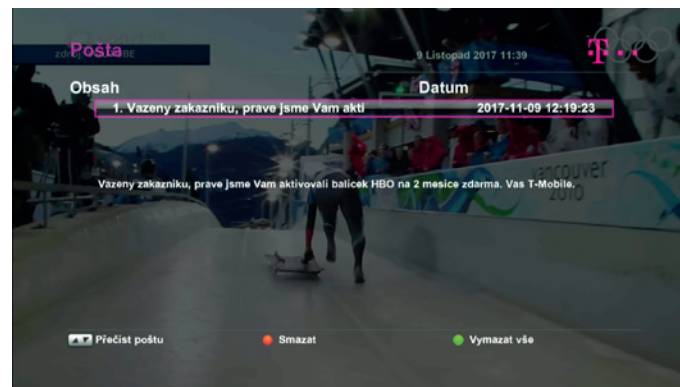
Pošta

9 Listopad 2017 11:39

Obsah

Datum

1. Vazeny zakazniku, prave jsme Vam akti

2017-11-09 12:19:23

Vazeny zakazniku, prave jsme Vam aktivovali balicek HBO na 2 mesice zdarma. Vas T-Mobile.

Přečíst poštu

Smazat

Vymazat vše